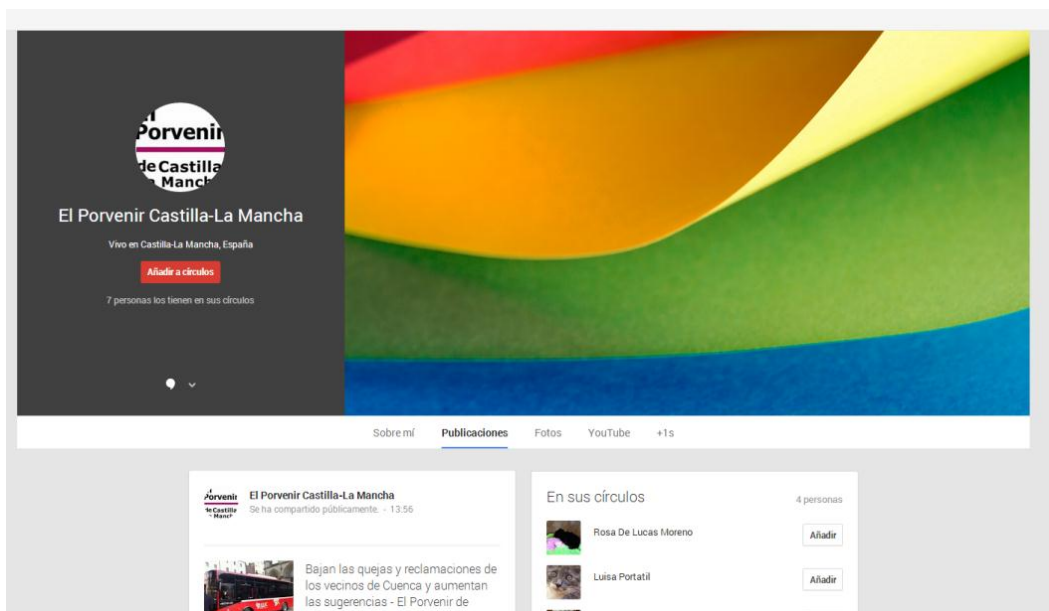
El Porvenir de Castilla La Mancha

El Porvenir Castilla-La Mancha

Vivo en Castilla-La Mancha, España

Añadir a círculos

7 personas los tienen en sus círculos

Sobre mí Publicaciones Fotos YouTube +1s

El Porvenir de Castilla La Mancha

El Porvenir Castilla-La Mancha
Se ha compartido públicamente. - 13:56

Bajan las quejas y reclamaciones de los vecinos de Cuenca y aumentan las sugerencias - El Porvenir de

En sus círculos

4 personas

Rosa De Lucas Moreno

Añadir

Luisa Portatil

Añadir